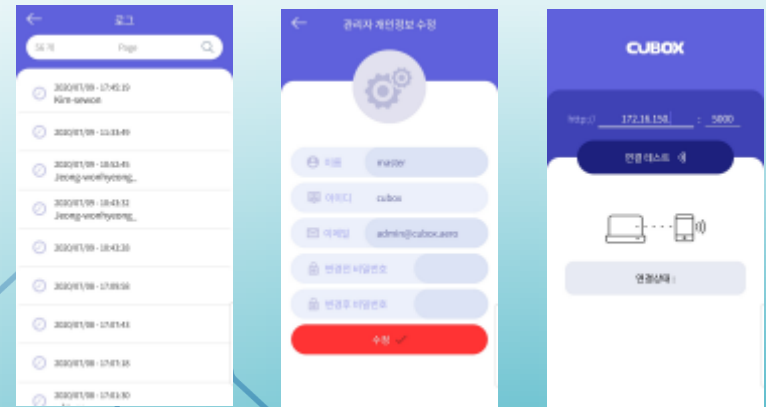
로그

Page

2020/07/09 - 17:45:19
Kim-sewon

2020/07/09 - 11:33:49

2020/07/09 - 10:53:45
Jeong-wonhyeong_

2020/07/09 - 10:43:32
Jeong-wonhyeong_

2020/07/09 - 10:43:30

2020/07/08 - 17:09:58

2020/07/08 - 17:07:43

2020/07/08 - 17:07:18

2020/07/08 - 17:03:30

관리자 개인정보 수정

이름 master

아이디 cubox

이메일 admin@cubox.aero

변경전 비밀번호

변경후 비밀번호

수정

CUBOX

http:// 172.16.150. : 5000

연결 테스트

연결상태 :